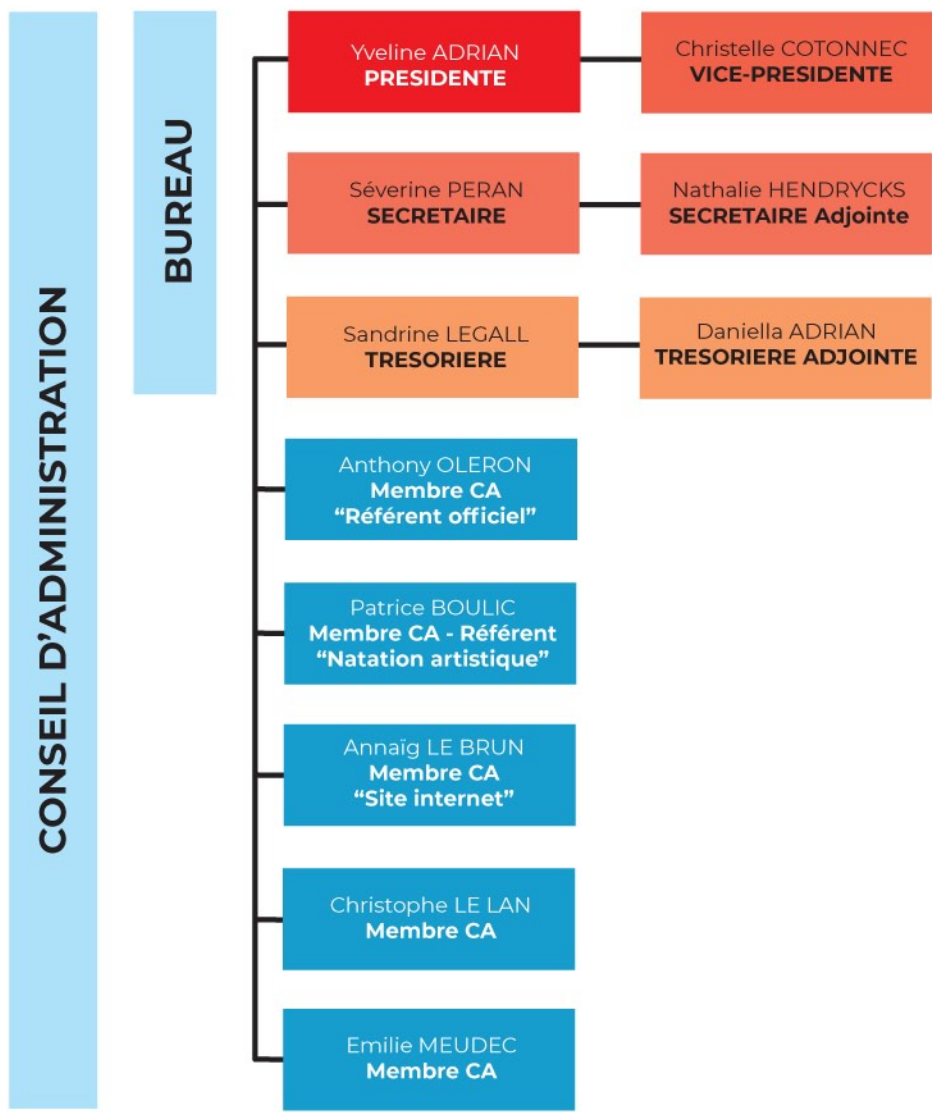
CONSEIL D'ADMINISTRATION

BUREAU

Yveline ADRIAN
PRESIDENTE

Christelle COTONNEC
VICE-PRESIDENTE

Séverine PERAN
SECRETAIRE

Nathalie HENDRYCKS
SECRETAIRE Adjointe

Sandrine LEGALL
TRESORIERE

Daniella ADRIAN
TRESORIERE ADJOINTE

Anthony OLERON
Membre CA
"Référent officiel"

Patrice BOULIC
Membre CA - Référent
"Natation artistique"

Annaïg LE BRUN
Membre CA
"Site internet"

Christophe LE LAN
Membre CA

Emilie MEUDEC
Membre CA